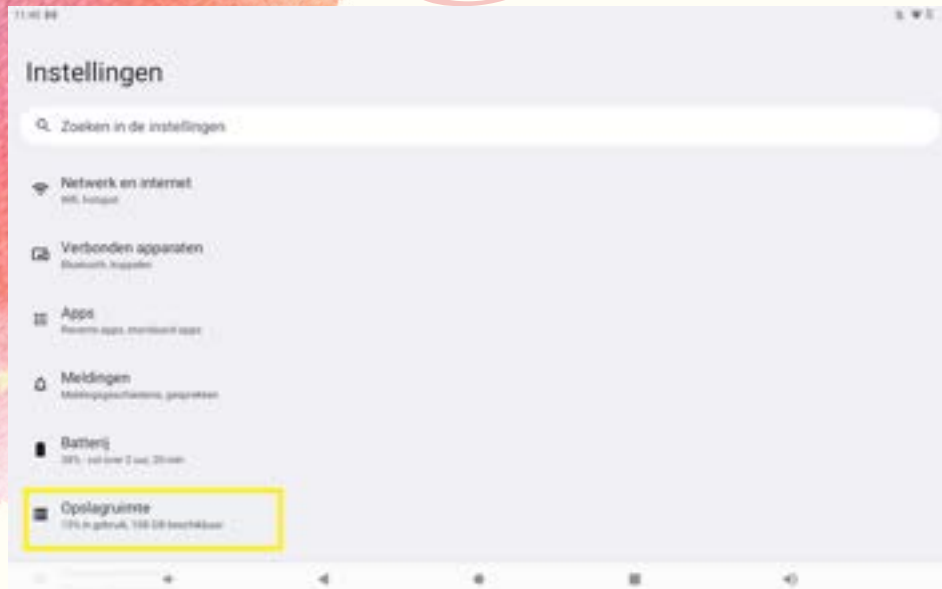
Instellingen

Zoeken in de instellingen

Netwerk en internet
Wifi, hotspot

Verbonden apparaten
Bluetooth, koppelen

Apps
Recente apps, standaard apps

Meldingen
Meldingsgeschiedenis, gesprekken

Batterij
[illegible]

Opslagruimte
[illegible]